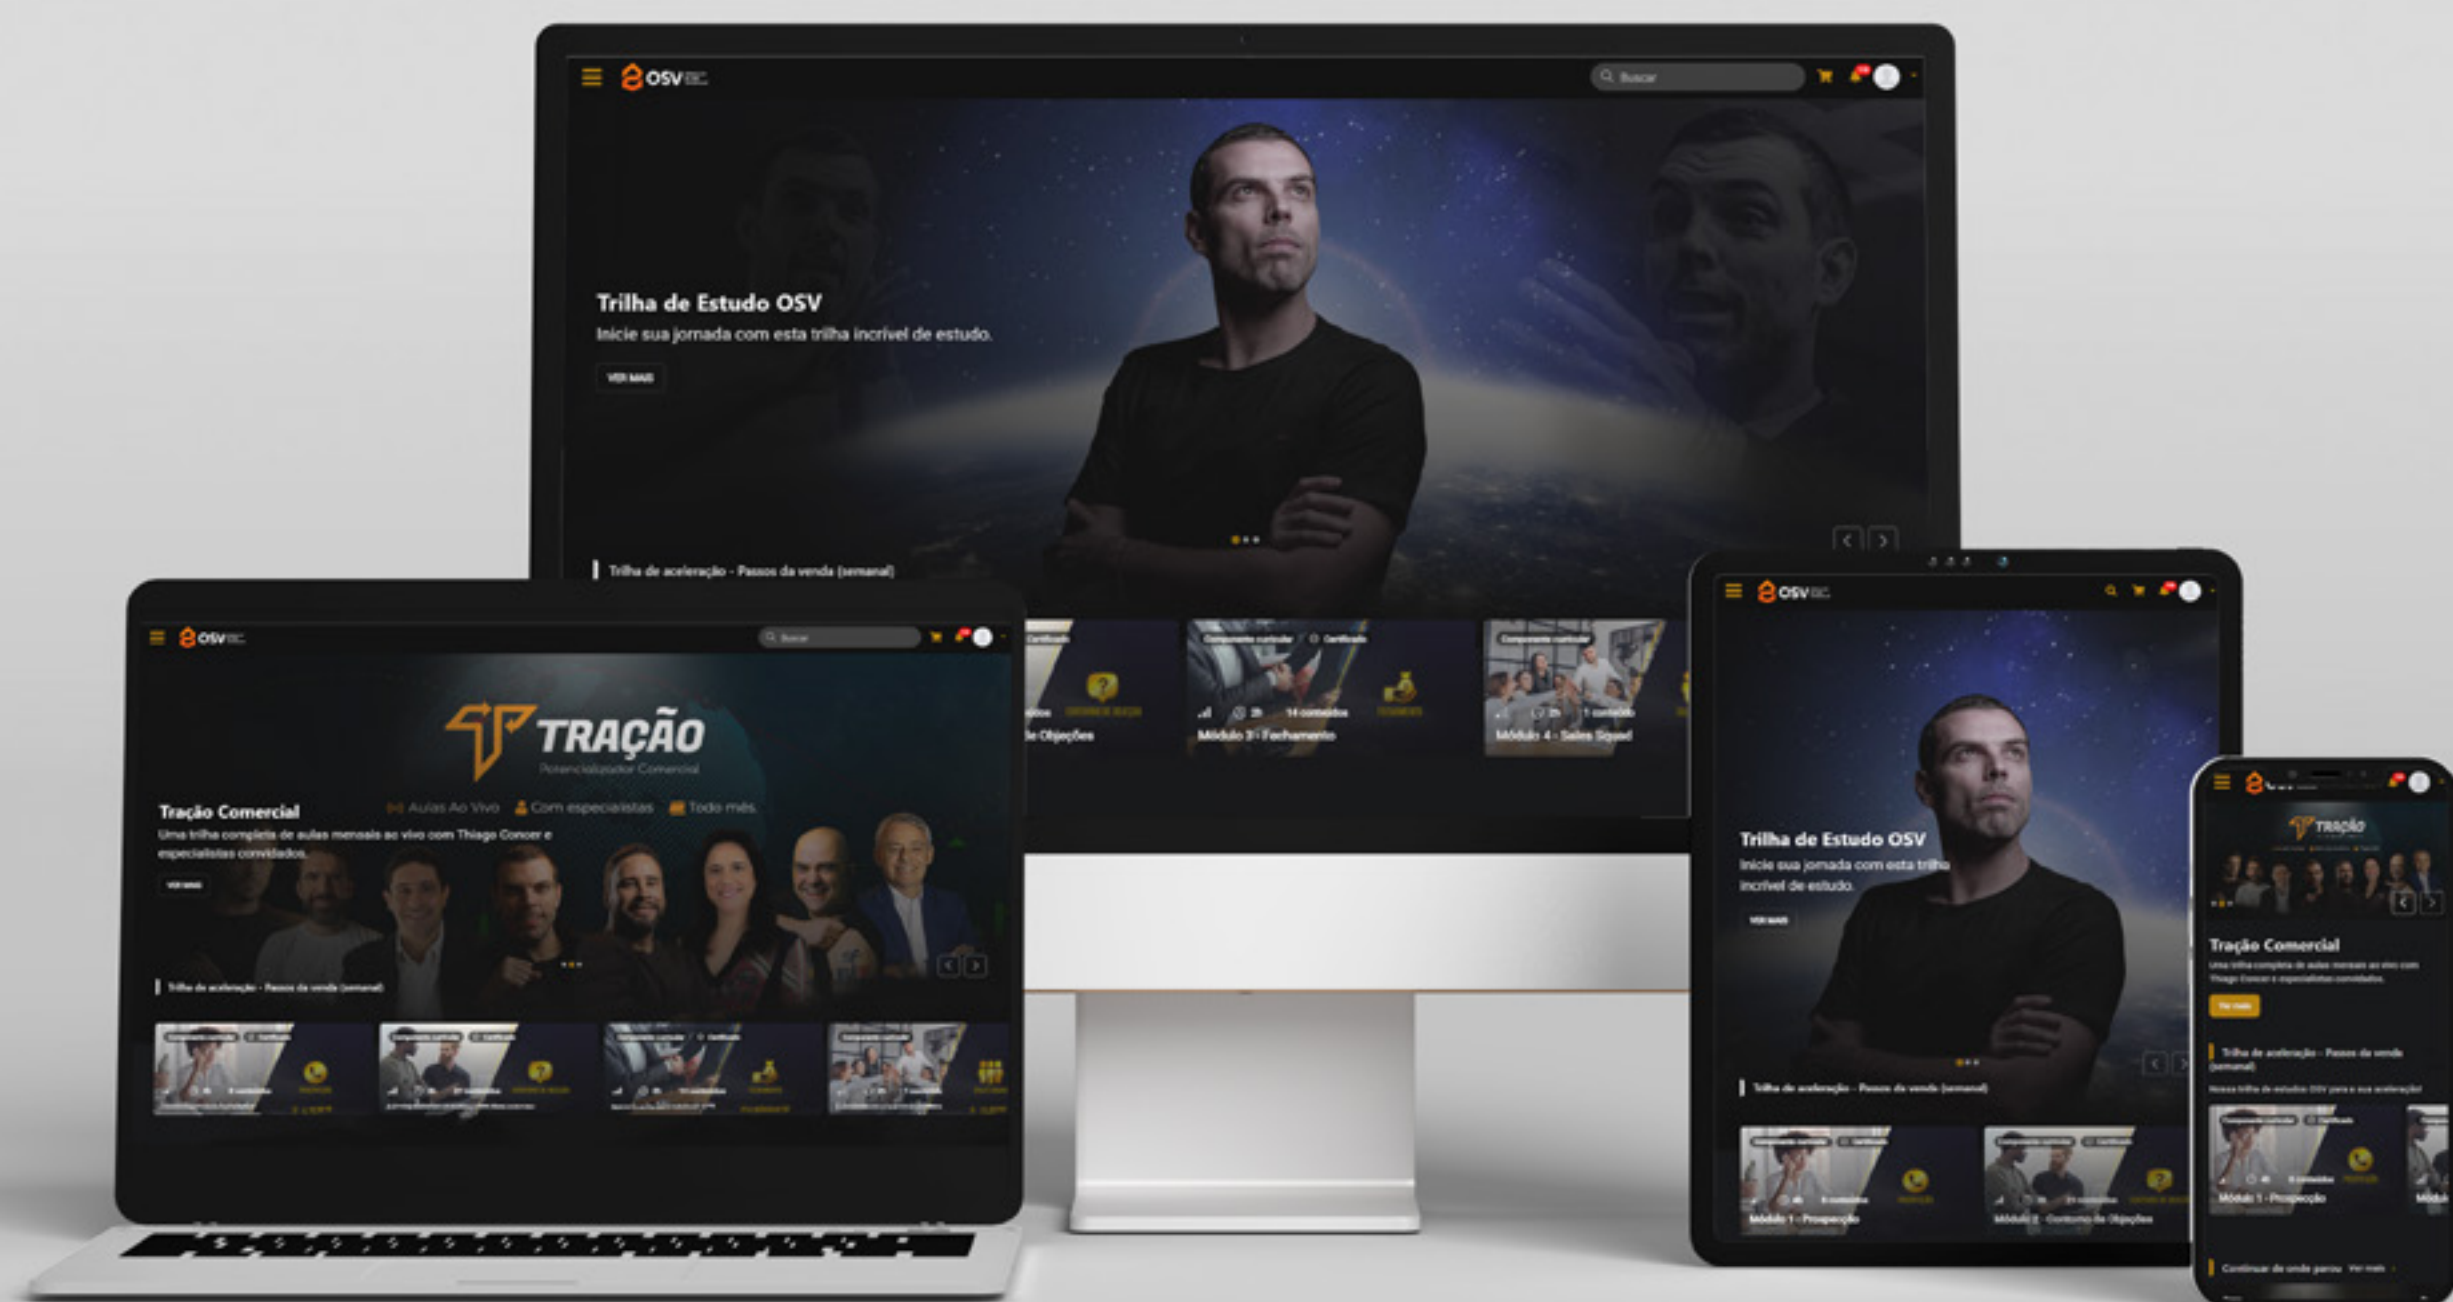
OSV

Buscar

Trilha de Estudo OSV
Inicie sua jornada com esta trilha incrível de estudo.

VER MAIS

Trilha de aceleração - Passos da venda (semanal)

Certificado

de Objeções

Componente curricular
Certificado
14 conteúdos
Módulo 3 - Fechamento

Componente curricular
1 conteúdo
Módulo 4 - Sales Squad

OSV

Buscar

TRAÇÃO
Potencializador Comercial

Tração Comercial
Aulas Ao Vivo
Com especialistas
Todo mês
Uma trilha completa de aulas mensais ao vivo com Thiago Concer e especialistas convidados.

VER MAIS

Trilha de aceleração - Passos da venda (semanal)

OSV

Trilha de Estudo OSV
Inicie sua jornada com esta trilha incrível de estudo.

VER MAIS

Trilha de aceleração - Passos da venda (semanal)

Componente curricular
Certificado
Módulo 1 - Prospecção

Componente curricular
Certificado
Módulo 2 - Contorno de Objeções

TRAÇÃO

Tração Comercial
Uma trilha completa de aulas mensais ao vivo com Thiago Concer e especialistas convidados.

Ver mais

Trilha de aceleração - Passos da venda (semanal)
Nossa trilha de estudos OSV para a sua aceleração

Componente curricular
Certificado
Módulo 1 - Prospecção

Continuar de onde parou
Ver mais